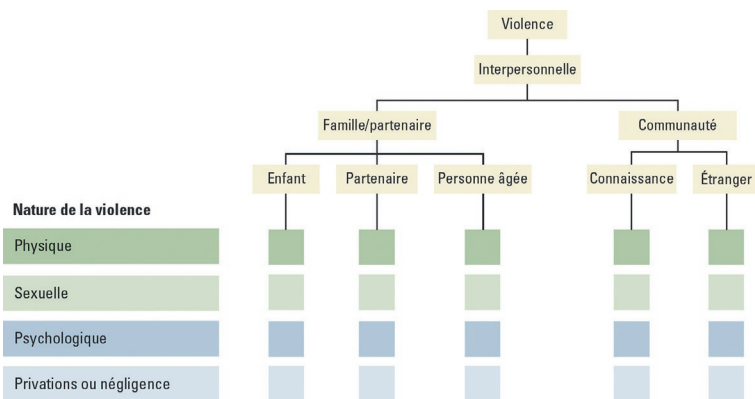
Violence

Interpersonnelle

Famille/partenaire

Communauté

Enfant

Partenaire

Personne âgée

Connaissance

Étranger

Nature de la violence

Physique

Sexuelle

Psychologique

Privations ou négligence